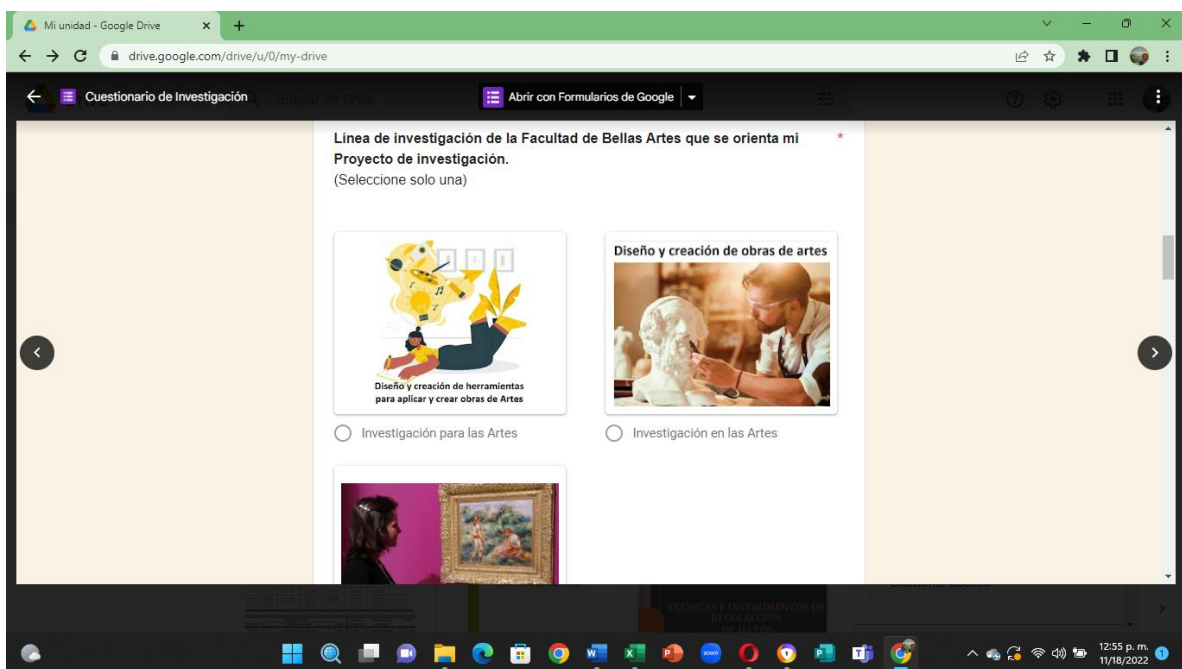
Mi unidad - Google Drive
drive.google.com/drive/u/0/my-drive
Cuestionario de Investigación
Buscar en Drive
Abrir con Formularios de Google

Línea de investigación de la Facultad de Bellas Artes que se orienta mi Proyecto de investigación. *
(Seleccione solo una)

Diseño y creación de herramientas para aplicar y crear obras de Artes
Investigación para las Artes

Diseño y creación de obras de artes
Investigación en las Artes

TÉCNICAS E INSTRUMENTOS DE RECOLECCIÓN DE DATOS

12:55 p. m.
11/18/2022